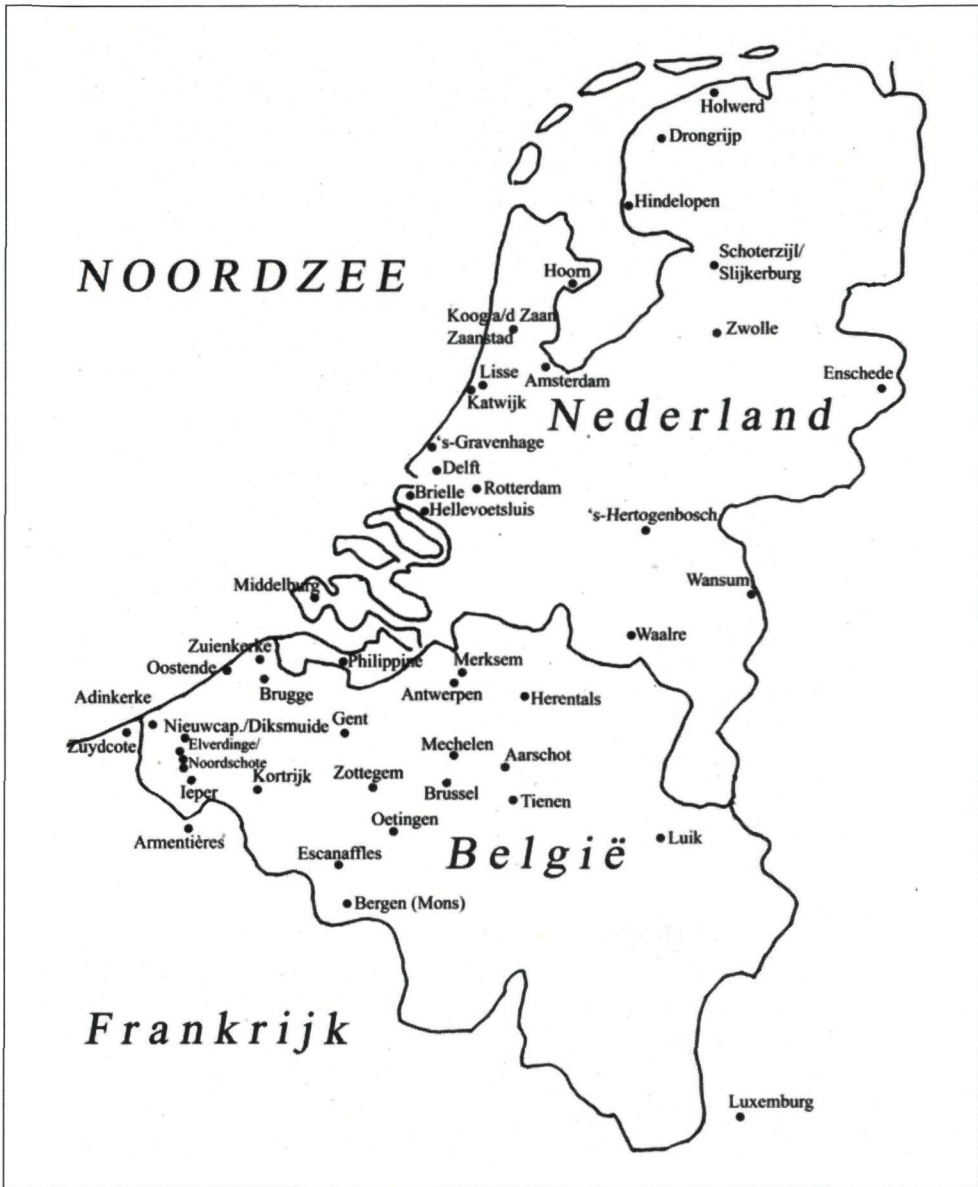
Holwerd
Drongrijp
Hindelopen
NOORDZEE
Schoterzijl/
Slijkerburg
Hoorn
Koog a/d Zaan
Zaanstad
Zwolle
Lisse
Amsterdam
Enschede
Katwijk
Nederland
's-Gravenhage
Delft
Brielle
Rotterdam
Hellevoetsluis
's-Hertogenbosch
Middelburg
Wansum
Waalre
Zuienkerke
Oostende
Philippine
Merksem
Brugge
Antwerpen
Herentals
Adinkerke
Nieuwcap./Diksmuide
Gent
Zuydcote
Elverdinge/
Noordschote
Mechelen
Aarschot
Kortrijk
Zottegem
Ieper
Brussel
Tienen
Oetingen
Armentières
Luik
Escanaffles
België
Bergen (Mons)
Frankrijk
Luxemburg